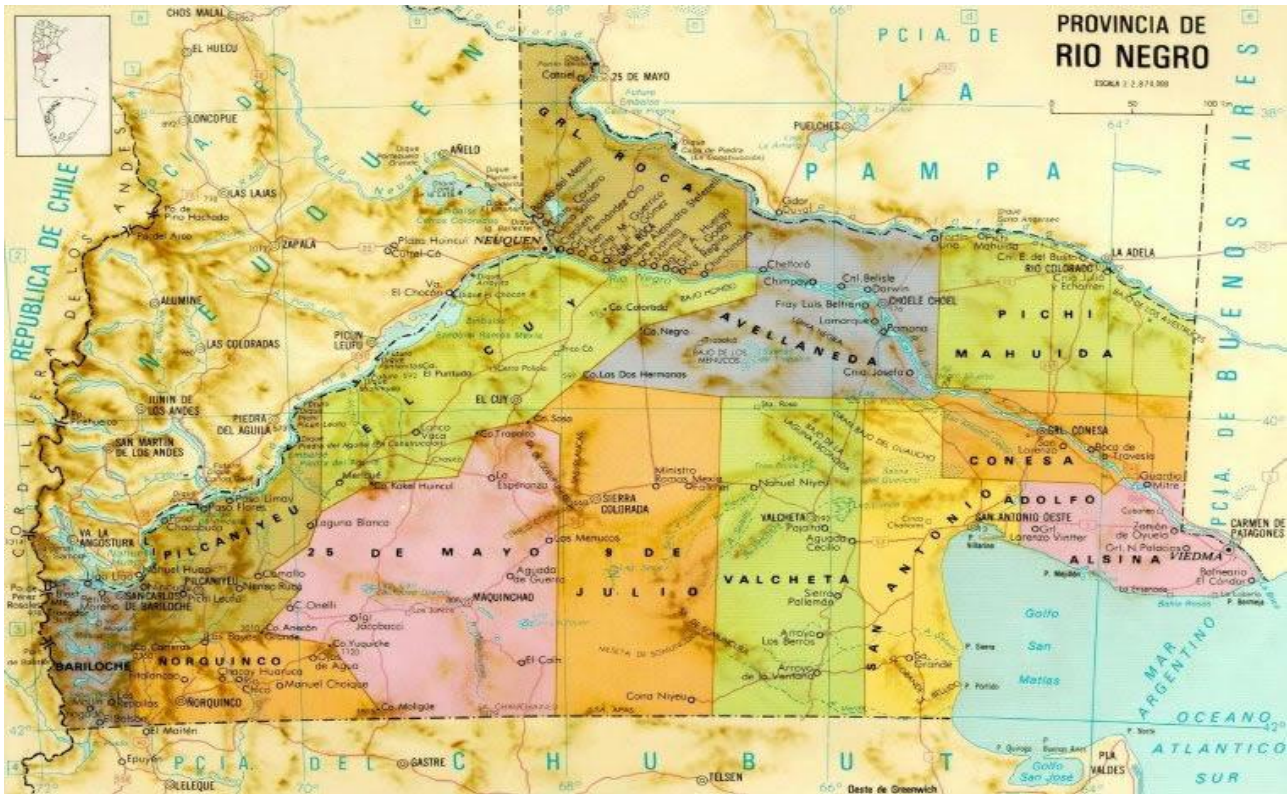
PROVINCIA DE
RIO NEGRO

ESCALA 1:2.874.000

0 50 100 km

PCIA. DE
L A
P A M P A

PCIA. DE BUENOS AIRES

REPUBLICA DE CHILE

CORDILLERA DE LOS ANDES

PCIA. DEL NEUQUEN

CHOS MALAL
EL HUECU
LONCOPUE
LAS LAJAS
Pino Hachado
ZAPALA
ALUMINE
LAS COLORADAS
JUNIN DE LOS ANDES
SAN MARTIN DE LOS ANDES
PIEDRA DEL AGUILA
AÑELO
Plaza Huincul
Cutral Có
NEUQUEN
PIDEN LEUFU
El Chocón
Catriel
25 DE MAYO
GRAL. ROCA
Cipolletti
Allen
Villa Regina
Chichinales
PUELCHES
Gdor. Duval
LA ADELA
RIO COLORADO
Choele Choel
Chelforó
Chimpay
Cnl. Belisle
Darwin
Fray Luis Beltrán
Lamarque
Pomona
Cnia. Josefa
Juan de Garay
Chinchinales
CHOELE CHOEL
AVELLANEDA
PICHI
MAHUIDA
EL CUY
Co. Colorado
Co. Negro
BAJO DE LOS MENUCOS
Co. Los Dos Hermanas
Co. Policía
Co. Sosa
Co. Trapalco
Ministro Ramos Mexía
Sierra Colorada
Nahuel Niyeu
VALCHETA
Pajalta
Aguada Cecilio
Sierra Pailemán
Arroyo Los Berros
Arroyo de la Ventana
Cona Niyeu
GRL. CONESA
CONESA
Boca de Travesía
Guardia Mitre
ADOLFO
ALSINA
VIEDMA
CARMEN DE PATAGONES
SAN ANTONIO OESTE
Grl. Lorenzo Vintter
Zanjón de Oyuela
Grl. N. Palacios
Balneario El Cóndor
P. Mejillón
SAN ANTONIO
Sa. Grande
P. Sierra
P. Pórfido
P. Quiroga
P. Buenos Aires
P. Norte
Golfo San Matías
Golfo San José
PLA. VALDES
MAR ARGENTINO
OCEANO ATLANTICO SUR
Las Grutas
Ing. Jacobacci
Maquinchao
Los Menucos
Aguada de Guerra
El Caín
Laguna Blanca
Comallo
Pilcaniyeu
Nahuel Huapi
Pichi Leufu
Dina Huapi
Paso Limay
Paso Flores
C. Onelli
Co. Yuquiche
Co. Mesa
Ojos de Agua
Manuel Choique
Clemente Onelli
Mamuel Choique
Chacay Huarruca
Nahuel Huapi
Ñorquinco
Co. Mesa
Kakel Huincul
Laguna Blanca
PILCANIYEU
25 DE MAYO
9 DE JULIO
VALCHETA
ÑORQUINCO
BARILOCHE
SAN CARLOS DE BARILOCHE
VA. LA ANGOSTURA
El Bolsón
El Maitén
Epuyén
LELEQUE
PCIA. DEL CHUBUT
GASTRE
TELSEN
Oeste de Greenwich
Co. Mesa
Co. Mojón
64°
66°
68°
38°
40°
42°